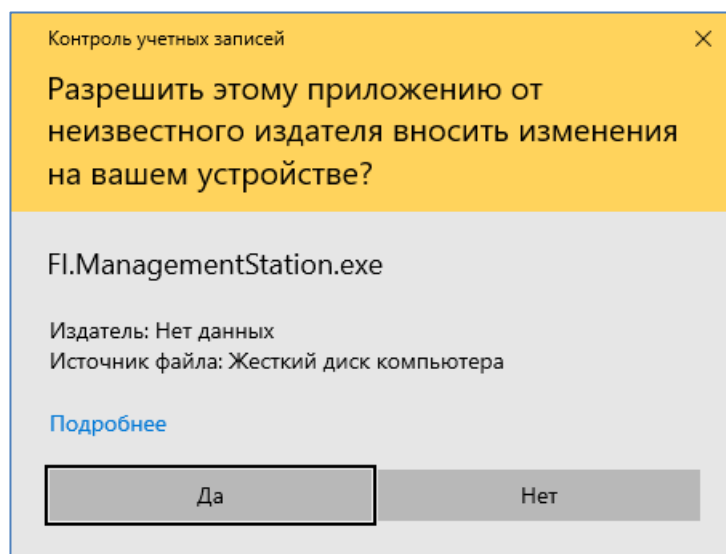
Контроль учетных записей

Разрешить этому приложению от неизвестного издателя вносить изменения на вашем устройстве?

FI.ManagementStation.exe

Издатель: Нет данных
Источник файла: Жесткий диск компьютера

Подробнее

Да

Нет